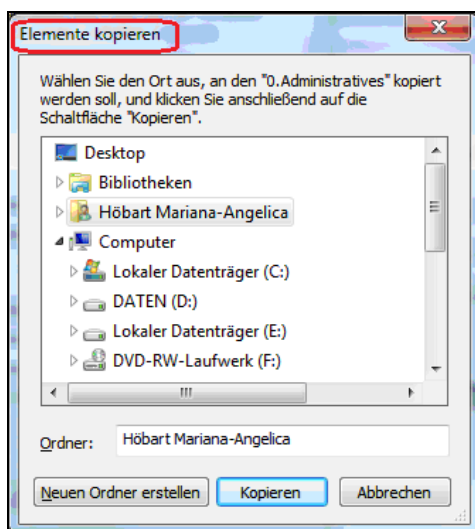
Elemente kopieren

Wählen Sie den Ort aus, an den "0.Administratives" kopiert werden soll, und klicken Sie anschließend auf die Schaltfläche "Kopieren".

Desktop
Bibliotheken
Höbart Mariana-Angelica
Computer
Lokaler Datenträger (C:)
DATEN (D:)
Lokaler Datenträger (E:)
DVD-RW-Laufwerk (F:)

Ordner: Höbart Mariana-Angelica

Neuen Ordner erstellen
Kopieren
Abbrechen